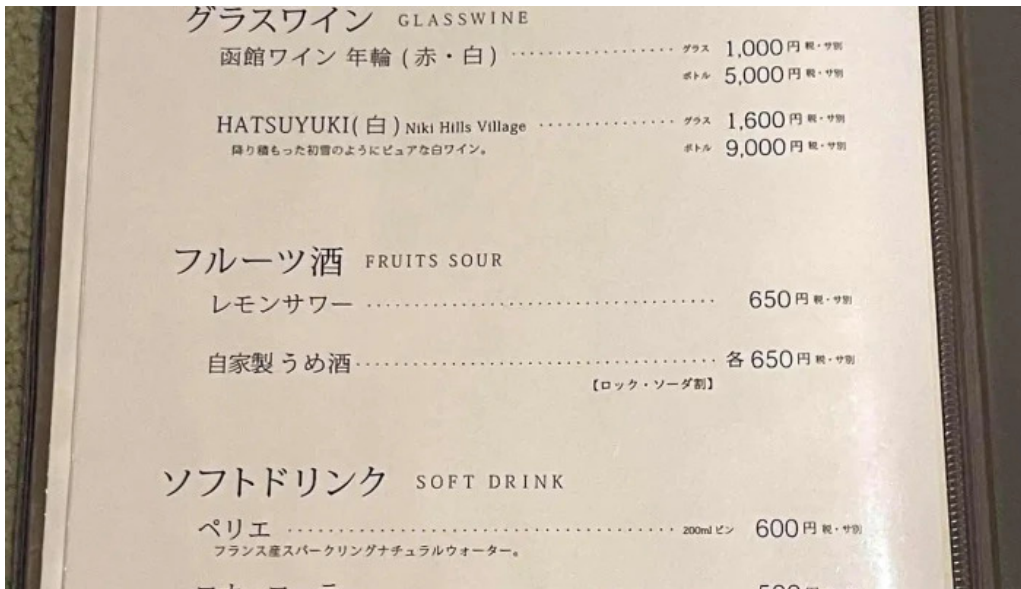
グラスワイン GLASSWINE

函館ワイン 年輪（赤・白）………… グラス 1,000円 税・サ別
ボトル 5,000円 税・サ別

HATSUYUKI（白）Niki Hills Village ………… グラス 1,600円 税・サ別
降り積もった初雪のようにピュアな白ワイン。 ボトル 9,000円 税・サ別

フルーツ酒 FRUITS SOUR

レモンサワー ………… 650円 税・サ別

自家製 うめ酒 ………… 各 650円 税・サ別
【ロック・ソーダ割】

ソフトドリンク SOFT DRINK

ペリエ ………… 200mlビン 600円 税・サ別
フランス産スパークリングナチュラルウォーター。

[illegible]